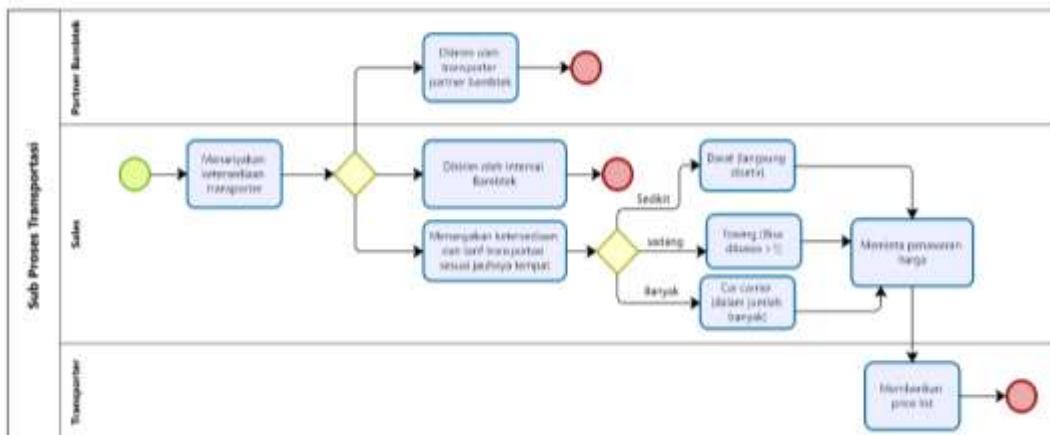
Sub Proses Transportasi

Partner Borobtek

Sales

Transporter

Dikirim oleh transporter partner borobtek

Menanyakan ketersediaan transporter

Dikirim oleh internal Borobtek

Menanyakan ketersediaan dan tarif transportasi sesuai jauhnya tempat

Sedikit

sedang

Banyak

Darat (langsung diantar)

Towing (Bisa dibawa > 1)

Car carrier (dalam jumlah banyak)

Meminta penawaran harga

Memberikan price list